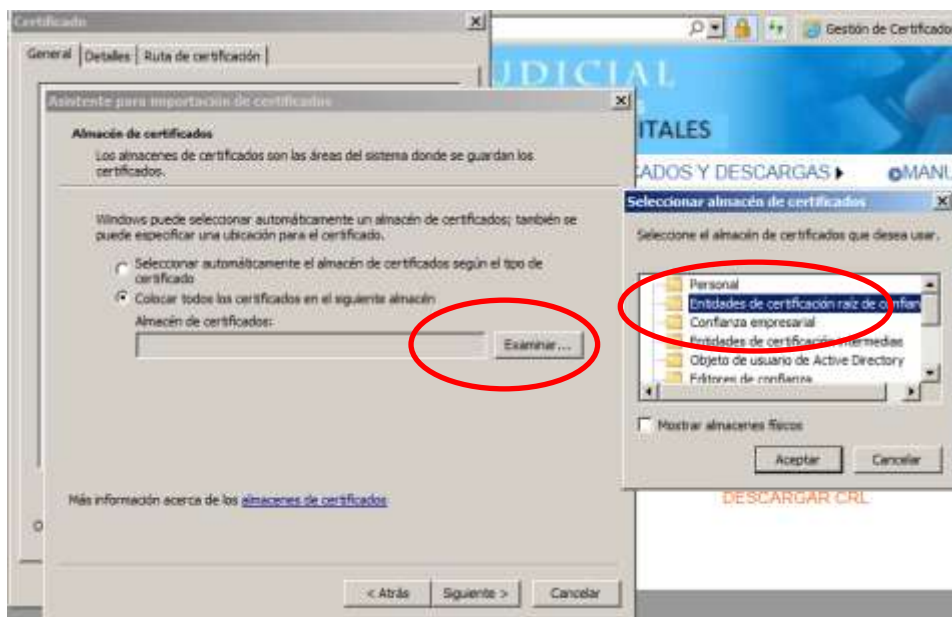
Certificado

General | Detalles | Ruta de certificación

Asistente para importación de certificados

Almacén de certificados

Los almacenes de certificados son las áreas del sistema donde se guardan los certificados.

Windows puede seleccionar automáticamente un almacén de certificados; también se puede especificar una ubicación para el certificado.

Seleccionar automáticamente el almacén de certificados según el tipo de certificado

Colocar todos los certificados en el siguiente almacén

Almacén de certificados:

Examinar...

Más información acerca de los almacenes de certificados

< Atrás | Siguiente > | Cancelar

Gestión de Certificado

JUDICIAL

ITALES

CADOS Y DESCARGAS ▸

MANU

Seleccionar almacén de certificados

Seleccione el almacén de certificados que desea usar.

Personal
Entidades de certificación raíz de confian
Confianza empresarial
Entidades de certificación intermedias
Objeto de usuario de Active Directory
Editores de confianza

Mostrar almacenes físicos

Aceptar | Cancelar

DESCARGAR CRL